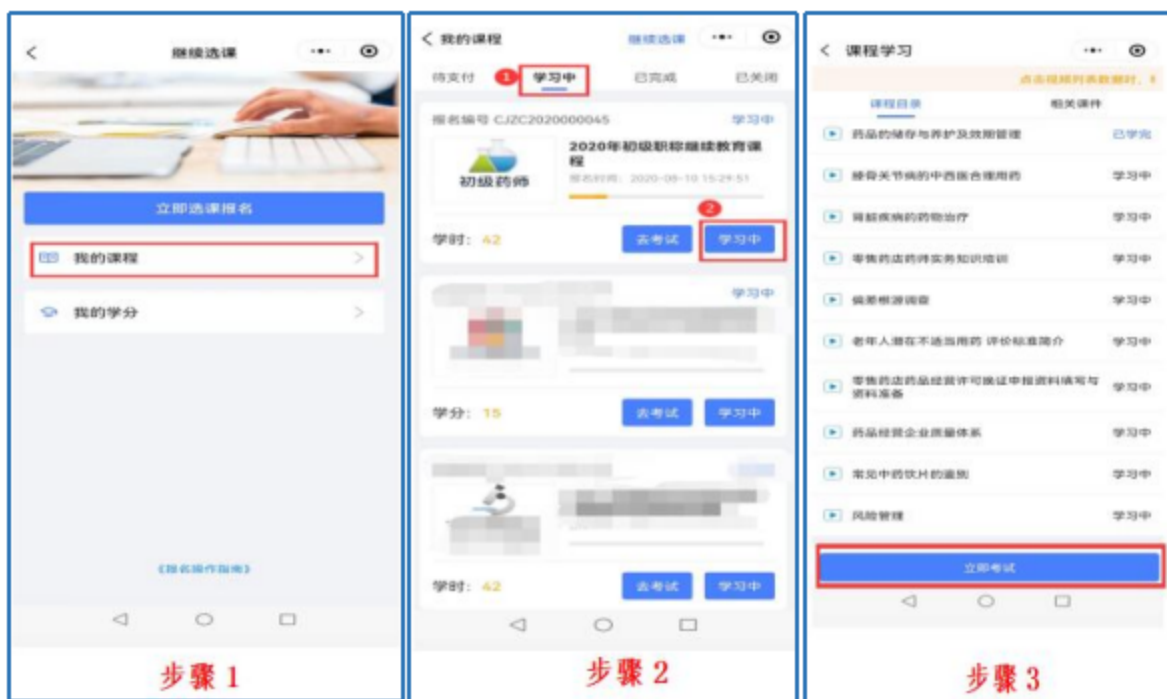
< 继续选课 ••• ⊙

立即选课报名

我的课程 >

我的学分 >

《报名操作指南》

◁ ○ □

步骤 1

< 我的课程 继续选课 ••• ⊙

待支付 1 学习中 已完成 已关闭

报名编号 CJZC2020000045 学习中

初级药师

2020年初级职称继续教育课程

报名时间：2020-06-10 15:24:51

学时：42 去考试 2 学习中

学习中

学分：15 去考试 学习中

学时：42 去考试 学习中

◁ ○ □

步骤 2

< 课程学习 ••• ⊙

点击视频列表数附时，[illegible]

课程目录 相关课件

药品的储存与养护及效期管理 已学完

糖骨关节病的中西医合理用药 学习中

胃肠疾病的药物治疗 学习中

零售药店药师实务知识培训 学习中

偏差根源调查 学习中

老年人潜在不适当用药 评价标准简介 学习中

零售药店药品经营许可换证申报资料填写与资料准备 学习中

药品经营企业质量体系 学习中

常见中药饮片的鉴别 学习中

风险管理 学习中

立即考试

◁ ○ □

步骤 3